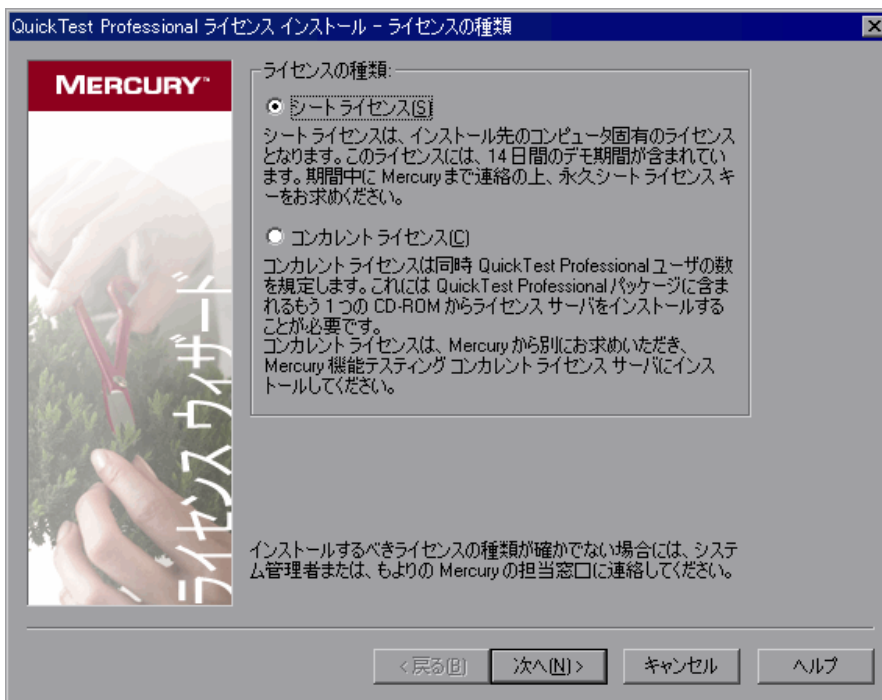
QuickTest Professional ライセンス インストール - ライセンスの種類

MERCURY™

ライセンス ウィザード

ライセンスの種類:

シート ライセンス(S)

シート ライセンスは、インストール先のコンピュータ固有のライセンスとなります。このライセンスには、14 日間のデモ期間が含まれています。期間中に Mercury まで連絡の上、永久シート ライセンス キーをお求めください。

コンカレント ライセンス(C)

コンカレント ライセンスは同時 QuickTest Professional ユーザの数を規定します。これには QuickTest Professional パッケージに含まれるもう 1 つの CD-ROM からライセンス サーバをインストールすることが必要です。
コンカレント ライセンスは、Mercury から別にお求めいただき、Mercury 機能テスティング コンカレント ライセンス サーバにインストールしてください。

インストールするべきライセンスの種類が確かでない場合には、システム管理者または、もよりの Mercury の担当窓口に連絡してください。

< 戻る(B)
次へ(N) >
キャンセル
ヘルプ